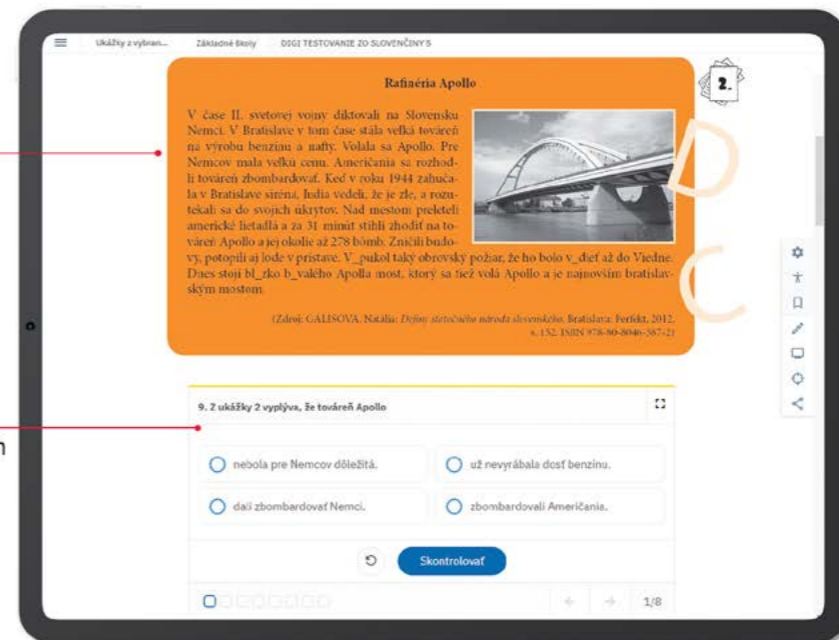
Ukážky z vybran... Základné školy DIGI TESTOVANIE ZO SLOVENČINY 5

2.

Rafinéria Apollo

V čase II. svetovej vojny diktovali na Slovensku Nemci. V Bratislave v tom čase stála veľká továreň na výrobu benzínu a nafty. Volala sa Apollo. Pre Nemcov mala veľkú cenu. Američania sa rozhodli továreň zbombardovať. Keď v roku 1944 zahučala v Bratislave siréna, ľudia vedeli, že je zle, a rozutekali sa do svojich úkrytov. Nad mestom preleteli americké lietadlá a za 31 minút stihli zhodiť na továreň Apollo a jej okolie až 278 bômb. Zničili budovy, potopili aj lode v prístave. V_pukol taký obrovský požiar, že ho bolo v_dieť až do Viedne. Dnes stojí bl_zko b_valého Apolla most, ktorý sa tiež volá Apollo a je najnovším bratislavským mostom.

(Zdroj: GALISOVÁ, Natália: Dejiny slovenského národa slovenského. Bratislava: Perfekt, 2012, s. 152. ISBN 978-80-8046-567-2)

9. Z ukážky 2 vyplýva, že továreň Apollo

nebola pre Nemcov dôležitá.

už nevyrábala dosť benzínu.

dali zbombardovať Nemci.

zbombardovali Američania.

Skontrolovať

1/8